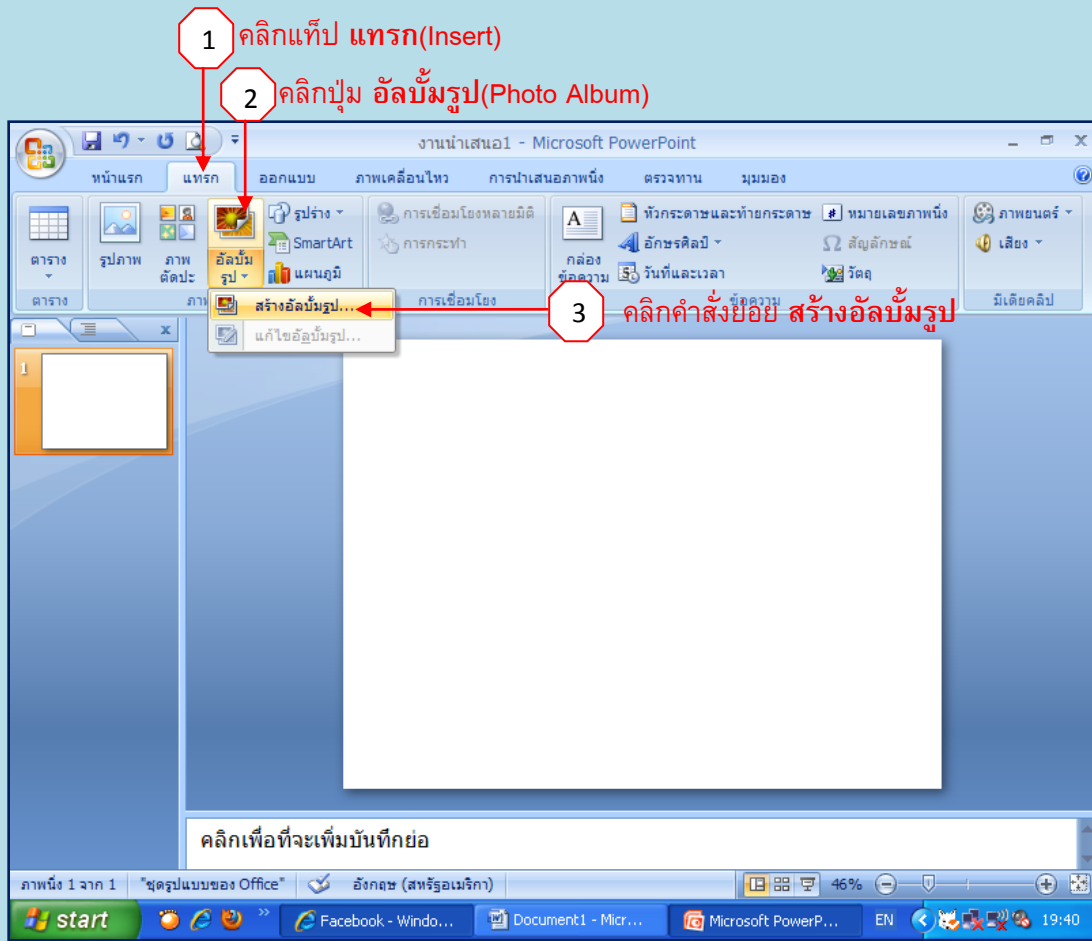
1 คลิกแท็ป แทรก(Insert)

2 คลิกปุ่ม อัลบั้มรูป(Photo Album)

งานนำเสนอ1 - Microsoft PowerPoint

หน้าแรก แทรก ออกแบบ ภาพเคลื่อนไหว การนำเสนอภาพนิ่ง ตรวจทาน มุมมอง

ตาราง รูปภาพ ภาพตัดปะ อัลบั้มรูป รูปร่าง SmartArt แผนภูมิ การเชื่อมโยงหลายมิติ การกระทำ กล่องข้อความ หัวกระดาษและท้ายกระดาษ อักษรศิลป์ วันที่และเวลา หมายเลขภาพนิ่ง สัญลักษณ์ วัตถุ ภาพยนตร์ เสียง

ตาราง ภาพ การเชื่อมโยง ข้อความ มีเดียคลิป

สร้างอัลบั้มรูป...
แก้ไขอัลบั้มรูป...

3 คลิกคำสั่งย่อย สร้างอัลบั้มรูป

1

คลิกเพื่อที่จะเพิ่มบันทึกย่อ

ภาพนิ่ง 1 จาก 1 "ชุดรูปแบบของ Office" อังกฤษ (สหรัฐอเมริกา) 46%

start Facebook - Windo... Document1 - Micr... Microsoft PowerP... EN 19:40